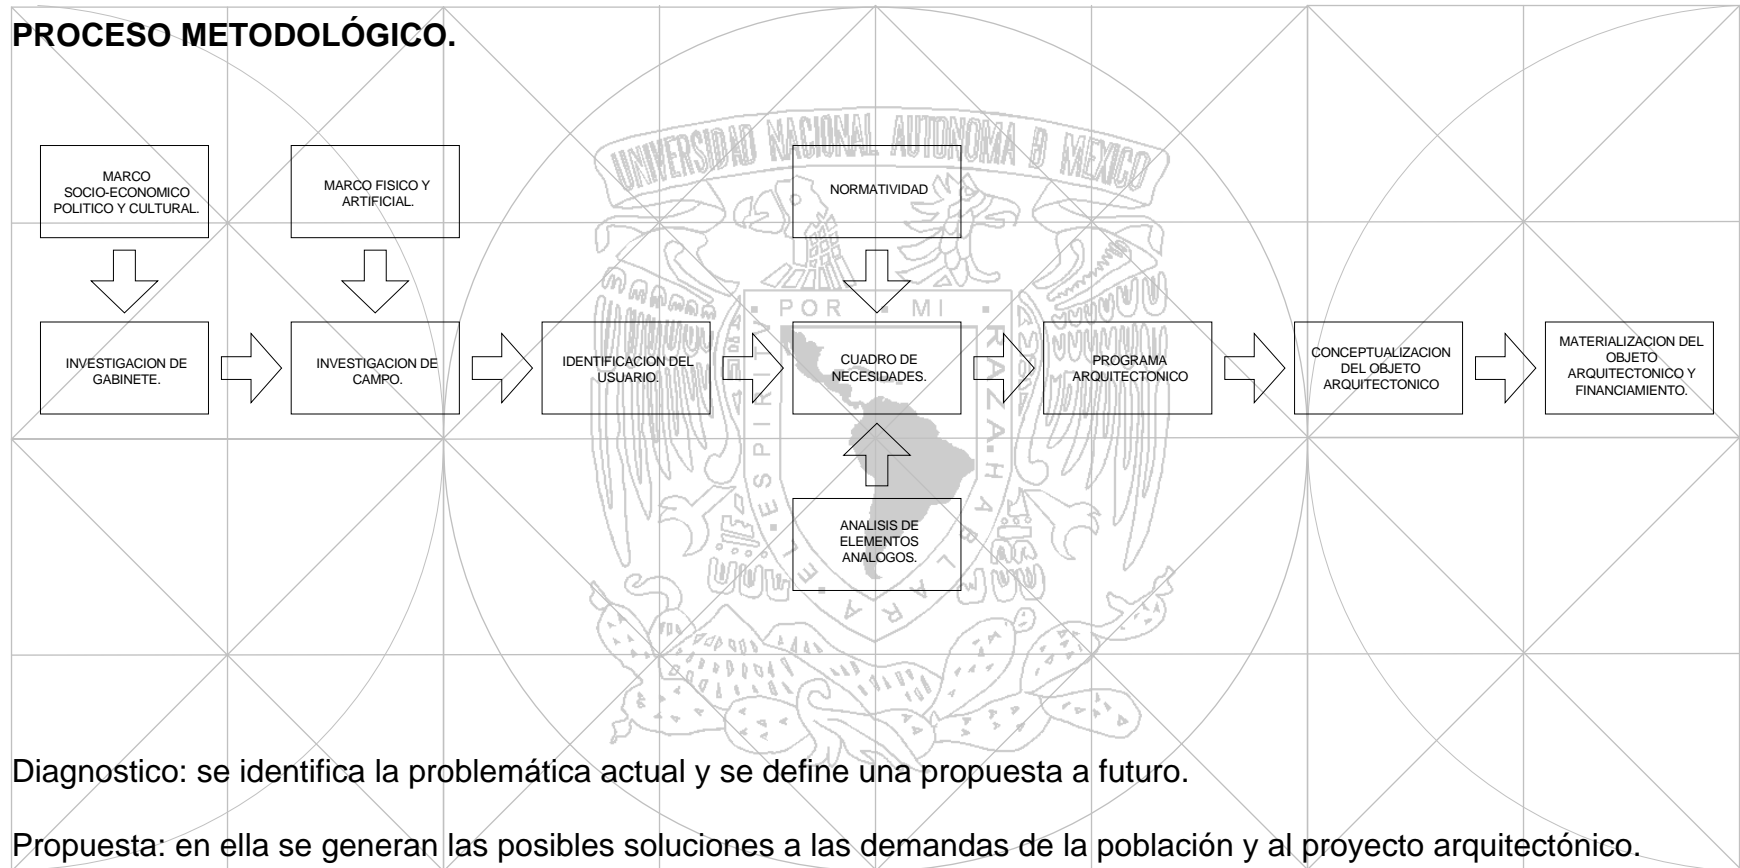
PROCESO METODOLÓGICO.

UNIVERSIDAD NACIONAL AUTONOMA DE MEXICO

POR MI RAZA HABLARA EL ESPIRITU

MARCO SOCIO-ECONOMICO POLITICO Y CULTURAL.

MARCO FISICO Y ARTIFICIAL.

NORMATIVIDAD

INVESTIGACION DE GABINETE.

INVESTIGACION DE CAMPO.

IDENTIFICACION DEL USUARIO.

CUADRO DE NECESIDADES.

PROGRAMA ARQUITECTONICO

CONCEPTUALIZACION DEL OBJETO ARQUITECTONICO

MATERIALIZACION DEL OBJETO ARQUITECTONICO Y FINANCIAMIENTO.

ANALISIS DE ELEMENTOS ANALOGOS.

Diagnostico: se identifica la problemática actual y se define una propuesta a futuro.

Propuesta: en ella se generan las posibles soluciones a las demandas de la población y al proyecto arquitectónico.